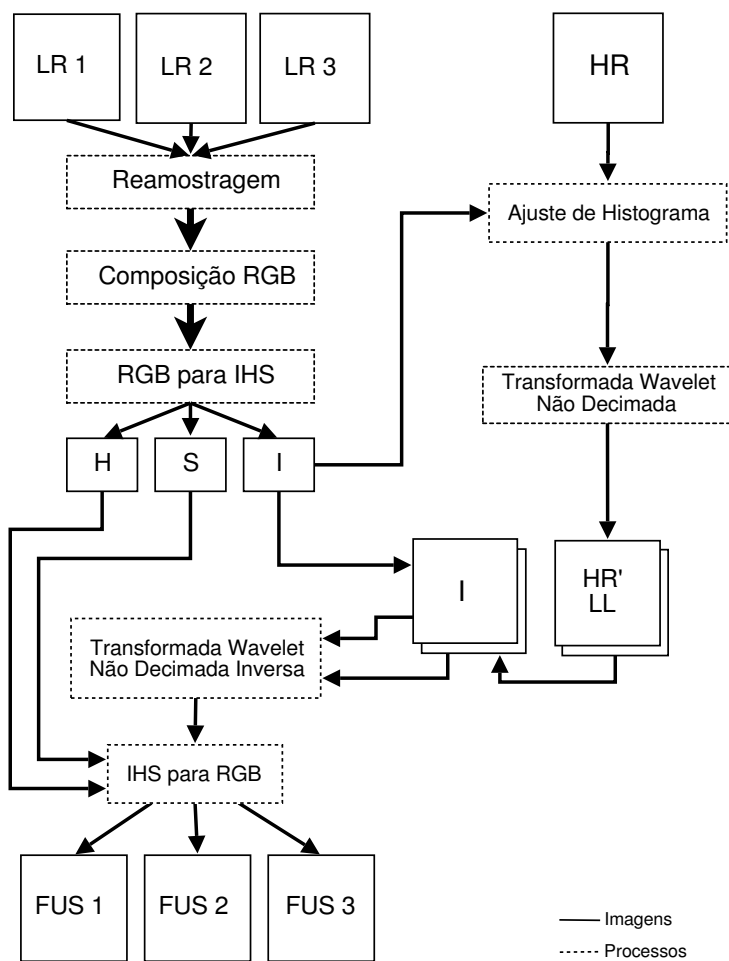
LR 1

LR 2

LR 3

HR

Reamostragem

Ajuste de Histograma

Composição RGB

RGB para IHS

Transformada Wavelet Não Decimada

H

S

I

I

HR' LL

Transformada Wavelet Não Decimada Inversa

IHS para RGB

FUS 1

FUS 2

FUS 3

Imagens

Processos